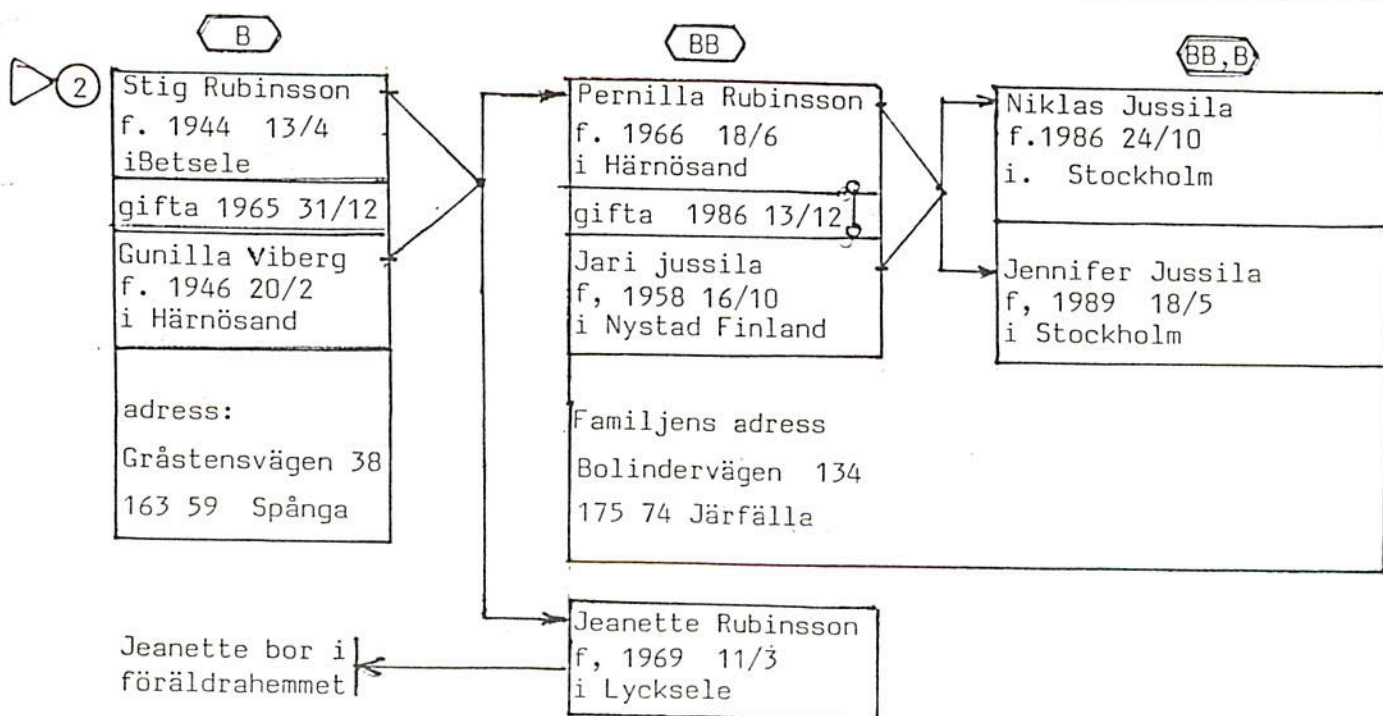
B

2

Stig Rubinsson
f. 1944 13/4
iBetsele

gifta 1965 31/12

Gunilla Viberg
f. 1946 20/2
i Härnösand

adress:
Gråstensvägen 38
163 59 Spånga

BB

Pernilla Rubinsson
f. 1966 18/6
i Härnösand

gifta 1986 13/12

Jari jussila
f, 1958 16/10
i Nystad Finland

Familjens adress
Bolindervägen 134
175 74 Järfälla

BB,B

Niklas Jussila
f.1986 24/10
i. Stockholm

Jennifer Jussila
f, 1989 18/5
i Stockholm

Jeanette Rubinsson
f, 1969 11/3
i Lycksele

Jeanette bor i
föräldrahemmet